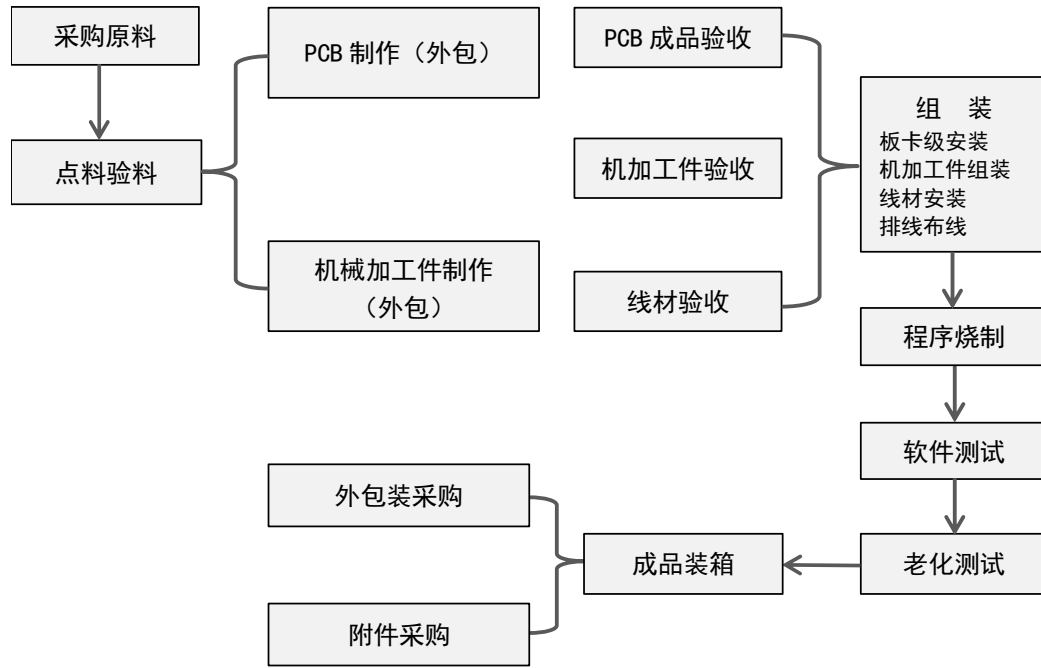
采购原料

点料验料

PCB 制作（外包）

机械加工件制作（外包）

PCB 成品验收

机加工件验收

线材验收

组 装
板卡级安装
机加工件组装
线材安装
排线布线

程序烧制

软件测试

老化测试

成品装箱

外包装采购

附件采购